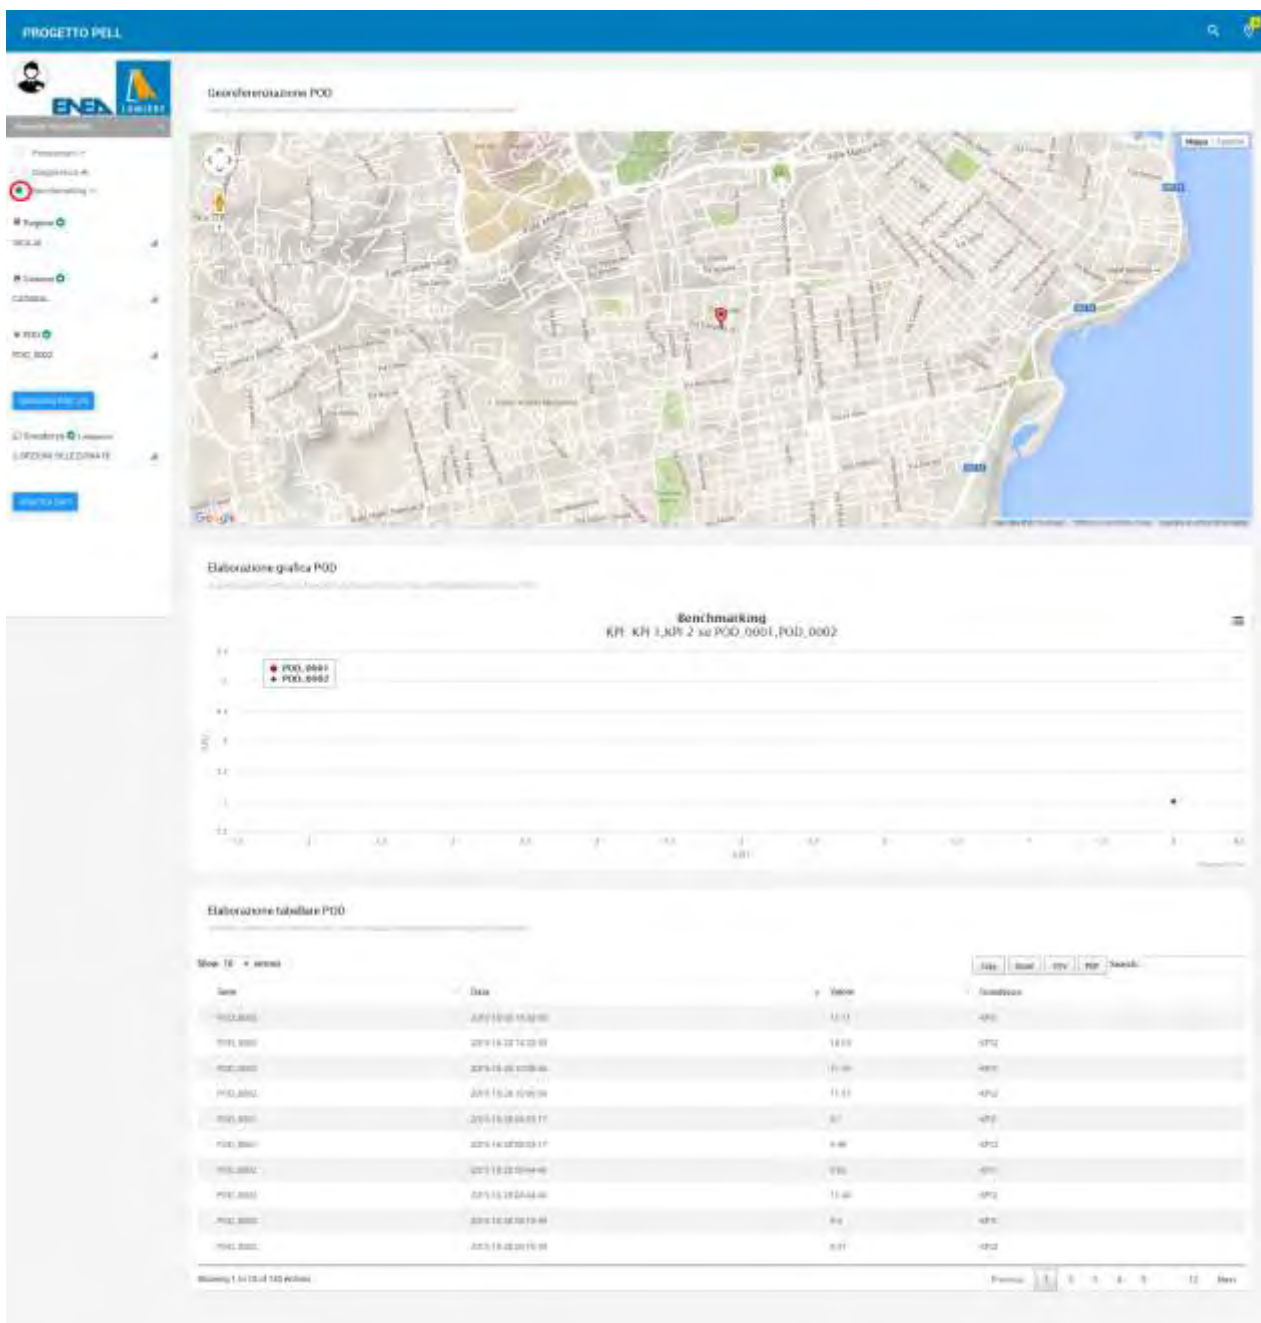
PROGETTO PELL

ENEA Lumière

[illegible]

Posizionati

Dispositivi di

Benchmarking

Regione
SICILIA

Comune
CATANIA

POD
POD_0002

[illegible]

Grandezza
2 OPZIONI SELEZIONATE

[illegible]

Georeferenziazione POD

Mappa Satellite

Google

Elaborazione grafica POD

Benchmarking
KPI: KPI 1,KPI 2 su POD_0001,POD_0002

POD_0001
POD_0002

Elaborazione tabellare POD

Show 10 entries

Copy Excel CSV PDF Search:

| Serie | Data | Valore | Grandezza |
|---|---|---|---|
| POD_0002 | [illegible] | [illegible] | KPI2 |
| POD_0002 | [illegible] | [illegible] | KPI2 |
| POD_0002 | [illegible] | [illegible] | KPI1 |
| POD_0002 | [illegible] | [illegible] | KPI2 |
| POD_0001 | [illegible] | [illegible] | KPI2 |
| POD_0001 | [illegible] | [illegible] | KPI2 |
| POD_0002 | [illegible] | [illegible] | KPI1 |
| POD_0002 | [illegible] | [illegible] | KPI2 |
| POD_0002 | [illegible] | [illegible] | KPI1 |
| POD_0002 | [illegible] | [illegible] | KPI2 |

Showing 1 to 10 of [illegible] entries

Previous 1 2 3 4 5 ... 12 Next